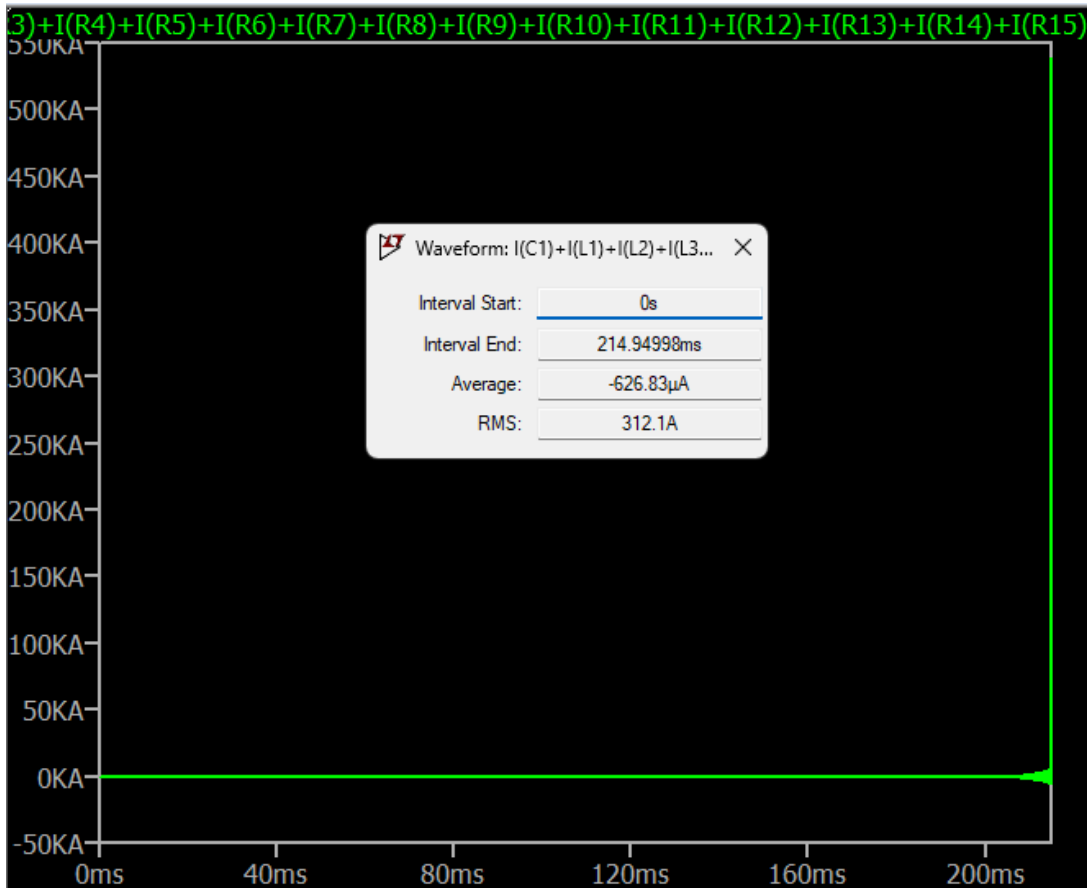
3)+I(R4)+I(R5)+I(R6)+I(R7)+I(R8)+I(R9)+I(R10)+I(R11)+I(R12)+I(R13)+I(R14)+I(R15)

550KA
500KA
450KA
400KA
350KA
300KA
250KA
200KA
150KA
100KA
50KA
0KA
-50KA

0ms 40ms 80ms 120ms 160ms 200ms

Waveform: I(C1)+I(L1)+I(L2)+I(L3...

| | |
|---|---|
| Interval Start: | 0s |
| Interval End: | 214.94998ms |
| Average: | -626.83µA |
| RMS: | 312.1A |